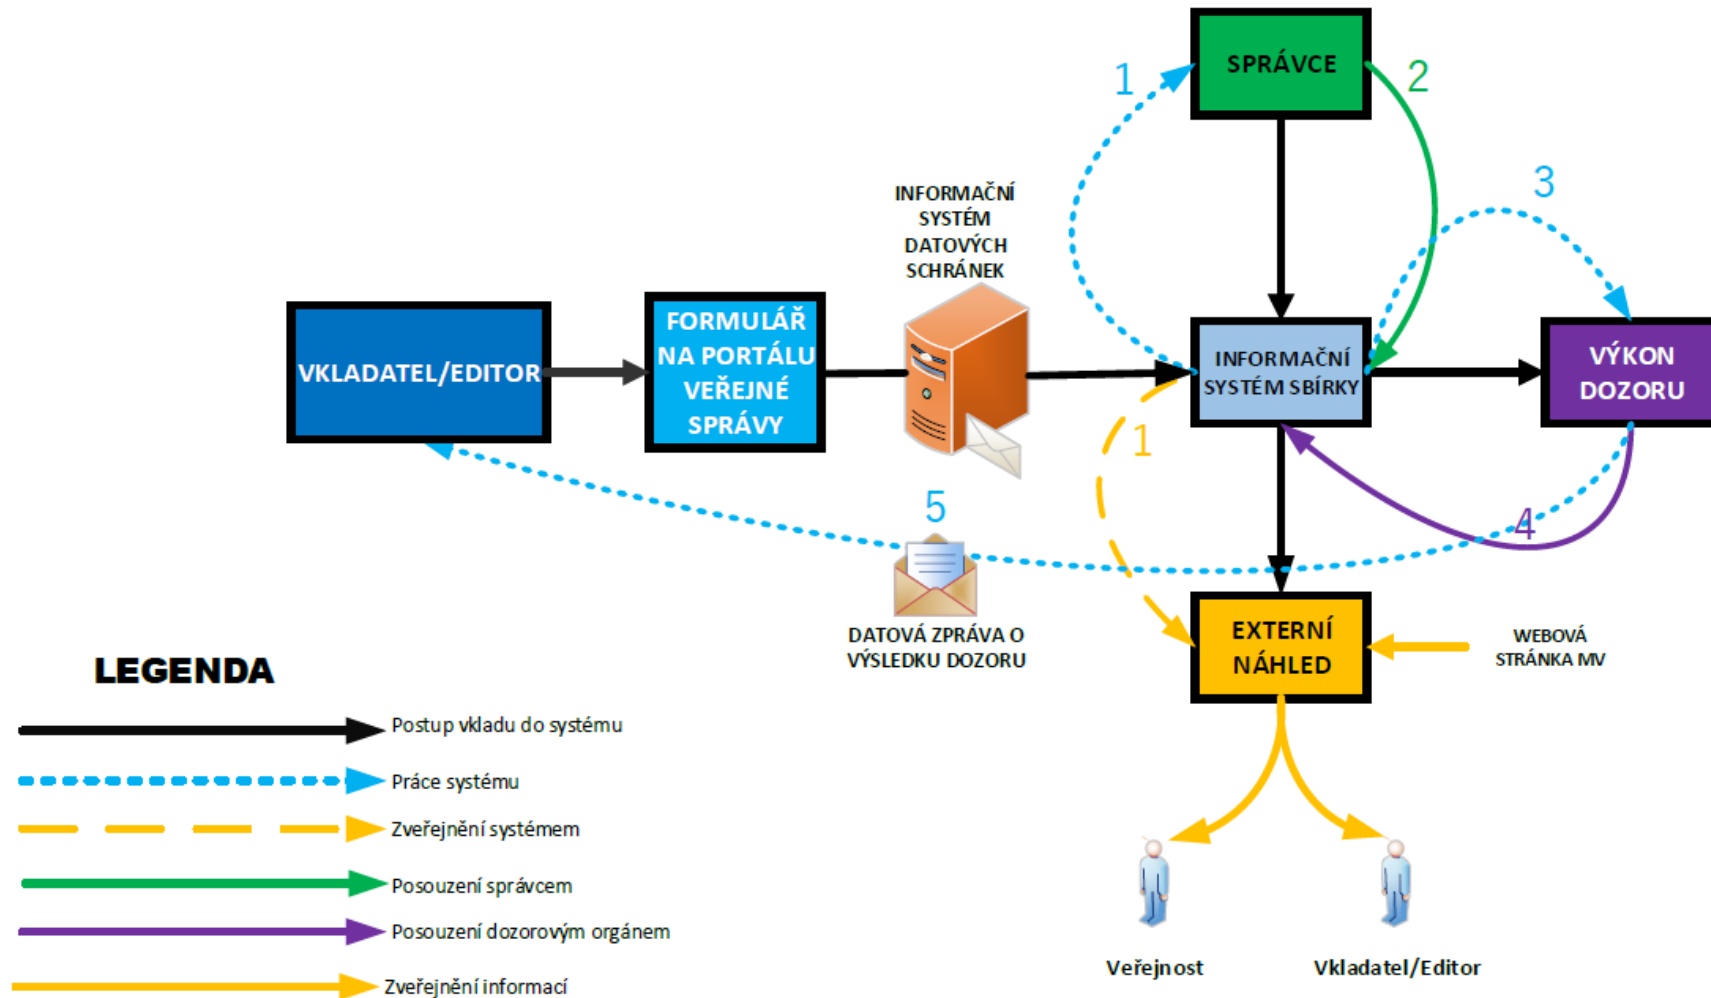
SPRÁVCE

1

2

3

INFORMAČNÍ SYSTÉM DATOVÝCH SCHRÁNEK

VKLADATEL/EDITOR

FORMULÁŘ NA PORTÁLU VEŘEJNÉ SPRÁVY

INFORMAČNÍ SYSTÉM SBÍRKY

VÝKON DOZORU

1

5

4

DATOVÁ ZPRÁVA O VÝSLEDKU DOZORU

EXTERNÍ NÁHLED

WEBOVÁ STRÁNKA MV

LEGENDA

Postup vkladu do systému

Práce systému

Zveřejnění systémem

Posouzení správcem

Posouzení dozorovým orgánem

Zveřejnění informací

Veřejnost

Vkladatel/Editor